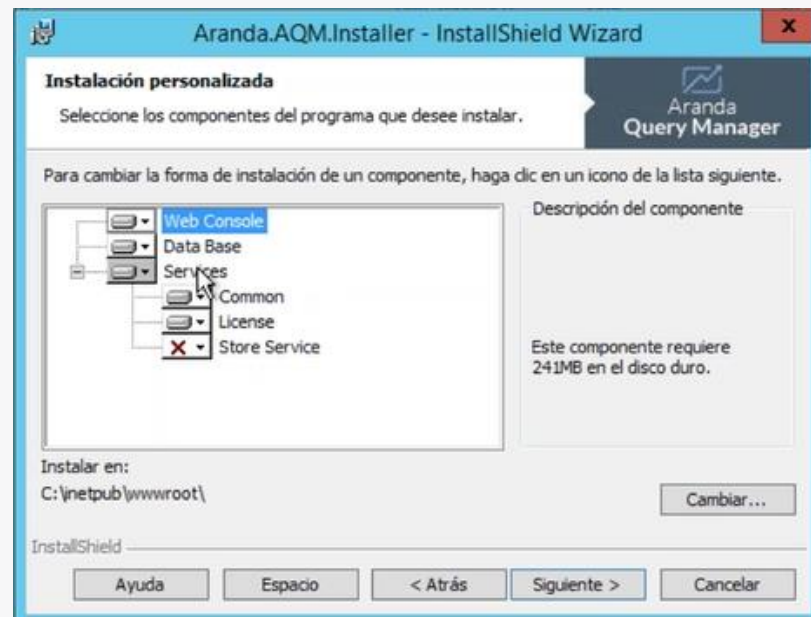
Aranda.AQM.Installer - InstallShield Wizard

x

Instalación personalizada

Seleccione los componentes del programa que desee instalar.

Aranda
Query Manager

Para cambiar la forma de instalación de un componente, haga clic en un icono de la lista siguiente.

Web Console
Data Base
Services
Common
License
Store Service

Descripción del componente

Este componente requiere 241MB en el disco duro.

Instalar en:
C:\inetpub\wwwroot\

Cambiar...

InstallShield

Ayuda

Espacio

< Atrás

Siguiente >

Cancelar